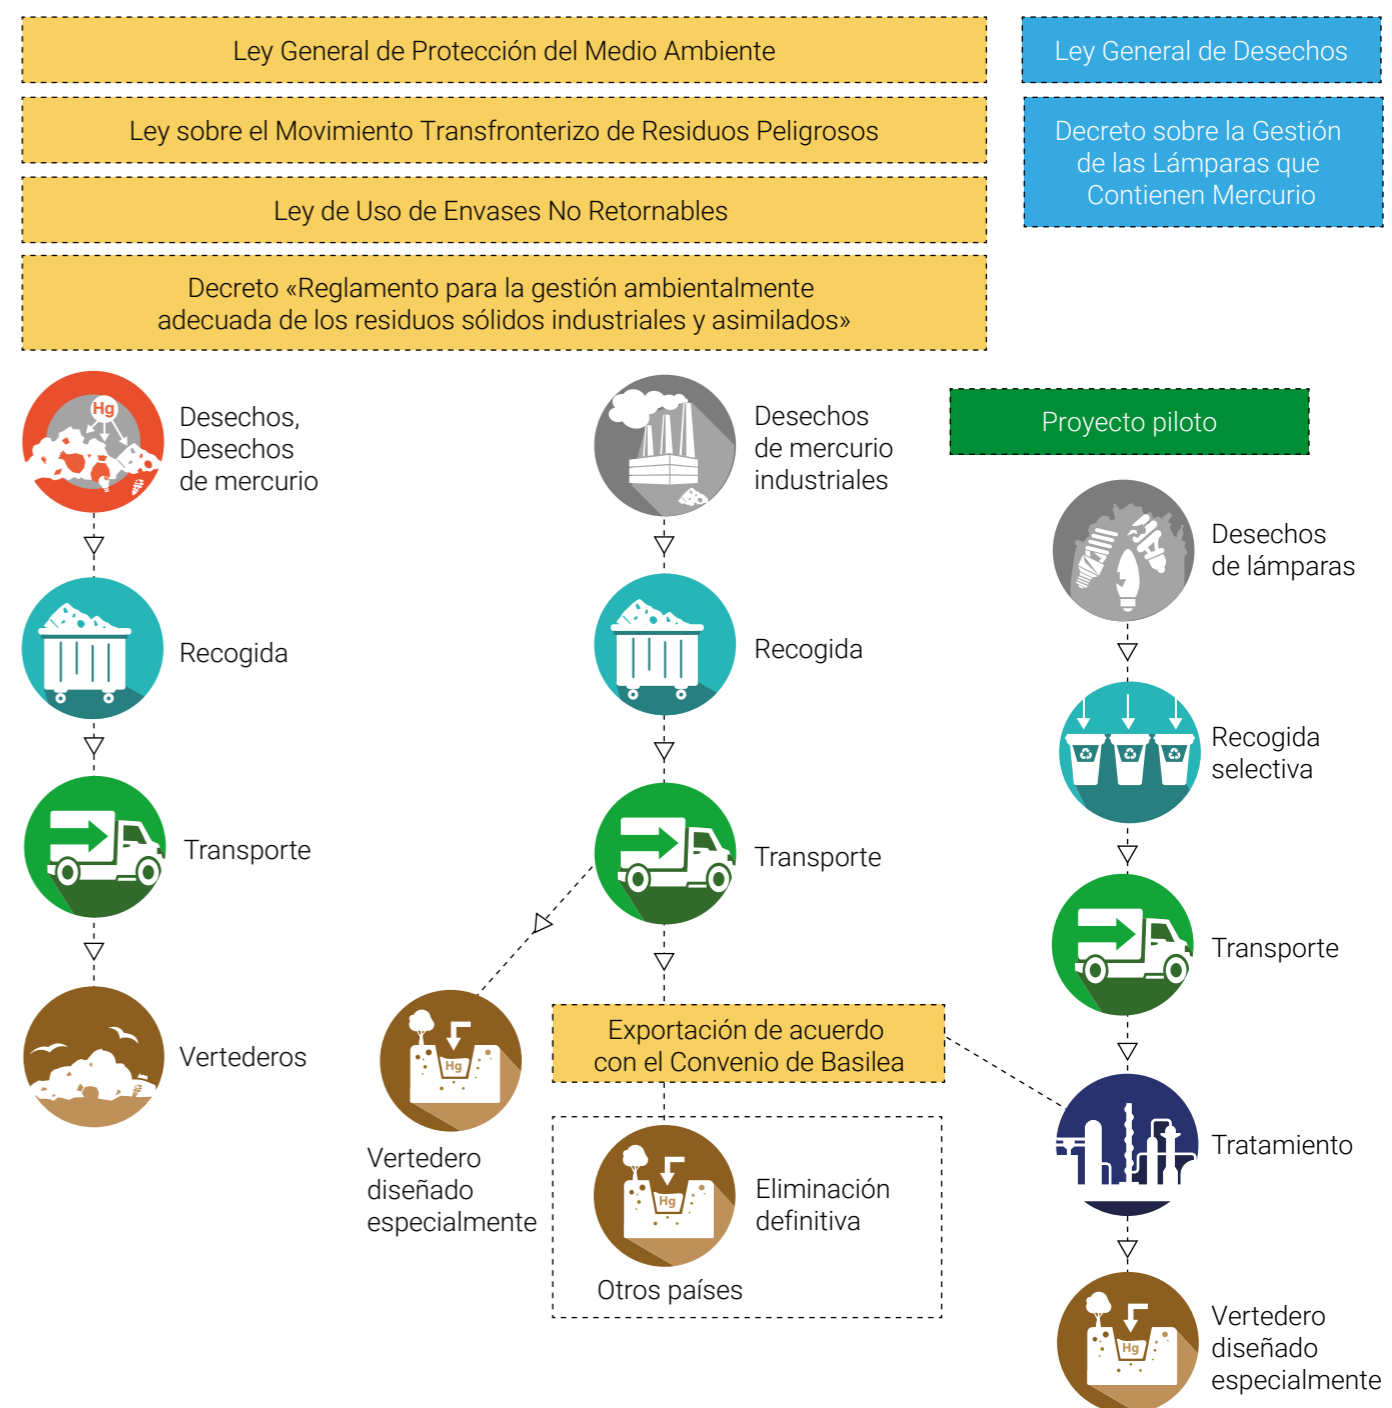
Ley General de Protección del Medio Ambiente

Ley sobre el Movimiento Transfronterizo de Residuos Peligrosos

Ley de Uso de Envases No Retornables

Decreto «Reglamento para la gestión ambientalmente adecuada de los residuos sólidos industriales y asimilados»

Ley General de Desechos

Decreto sobre la Gestión de las Lámparas que Contienen Mercurio

Hg

Desechos, Desechos de mercurio

Recogida

Transporte

Vertederos

Desechos de mercurio industriales

Recogida

Transporte

Hg

Vertedero diseñado especialmente

Exportación de acuerdo con el Convenio de Basilea

Hg

Eliminación definitiva

Otros países

Proyecto piloto

Desechos de lámparas

Recogida selectiva

Transporte

Tratamiento

Hg

Vertedero diseñado especialmente